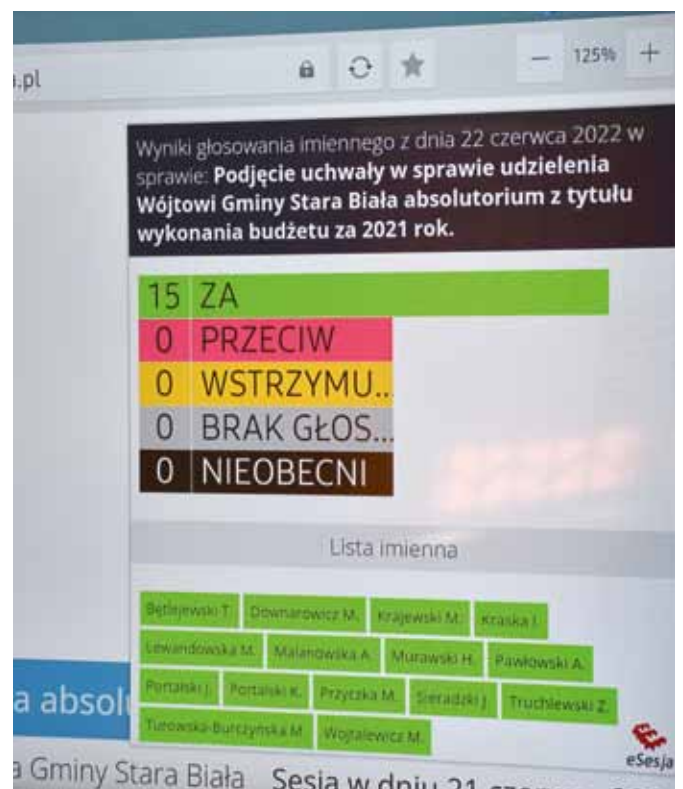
.pl

125%

Wyniki głosowania imiennego z dnia 22 czerwca 2022 w sprawie: **Podjęcie uchwały w sprawie udzielenia Wójtowi Gminy Stara Biała absolutorium z tytułu wykonania budżetu za 2021 rok.**

15 ZA
0 PRZECIW
0 WSTRZYMU...
0 BRAK GŁOS...
0 NIEOBECNI

Lista imienna

Bętlejewski T. Downarowicz M. Krajewski M. Kraska I.
Lewandowska M. Malanowska A. Murawski H. Pawłowski A.
Portalski J. Portalski K. Przyczka M. Sieradzki J. Truchlewski Z.
Turowska-Burczyńska M. Wojtalewicz M.

eSesja

a absol

a Gminy Stara Biała Sesja w dniu 21 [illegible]